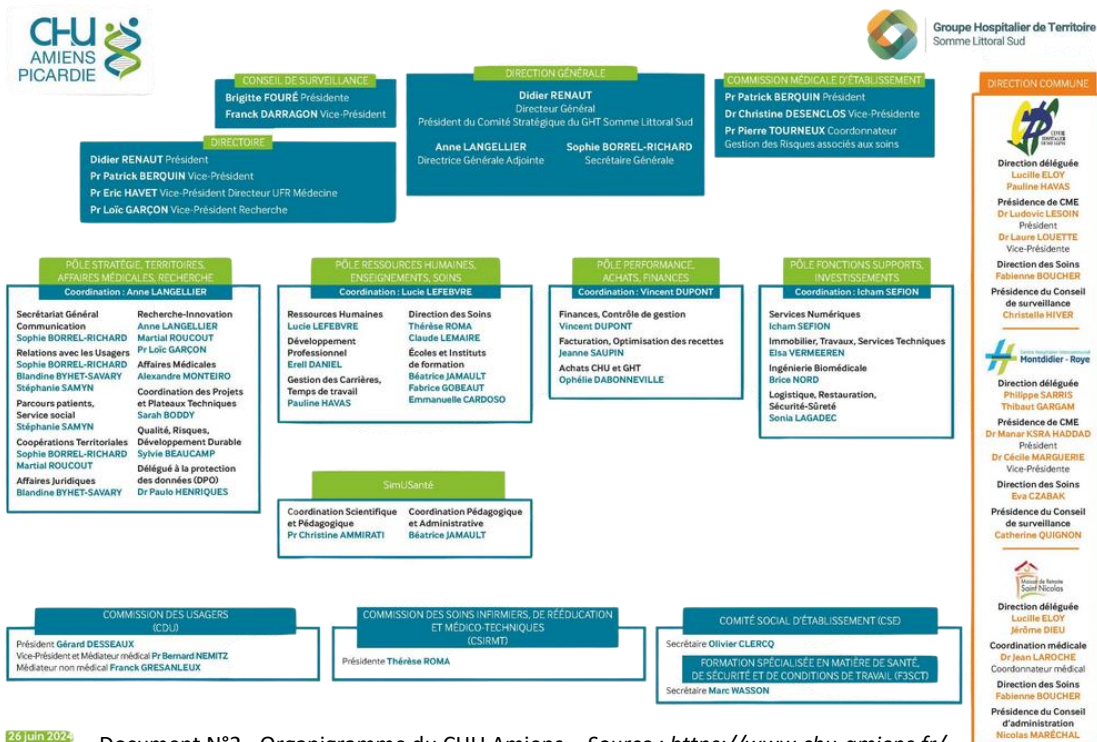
CHU AMIENS PICARDIE

Groupe Hospitalier de Territoire Somme Littoral Sud

CONSEIL DE SURVEILLANCE
Brigitte FOURÉ Présidente
Franck DARRAGON Vice-Président

DIRECTION GÉNÉRALE
Didier RENAUT
Directeur Général
Président du Comité Stratégique du GHT Somme Littoral Sud
Anne LANGELLIER
Directrice Générale Adjointe
Sophie BORREL-RICHARD
Secrétaire Générale

COMMISSION MÉDICALE D'ÉTABLISSEMENT
Pr Patrick BERQUIN Président
Dr Christine DESENCLOS Vice-Présidente
Pr Pierre TOURNEUX Coordonnateur
Gestion des Risques associés aux soins

DIRECTOIRE
Didier RENAUT Président
Pr Patrick BERQUIN Vice-Président
Pr Eric HAVET Vice-Président Directeur UFR Médecine
Pr Loïc GARÇON Vice-Président Recherche

PÔLE STRATÉGIE, TERRITOIRES, AFFAIRES MÉDICALES, RECHERCHE
Coordination : Anne LANGELLIER
Secrétariat Général
Communication
Sophie BORREL-RICHARD
Relations avec les Usagers
Sophie BORREL-RICHARD
Blandine BYHET-SAVARY
Stéphanie SAMYN
Parcours patients, Service social
Stéphanie SAMYN
Coopérations Territoriales
Sophie BORREL-RICHARD
Martial ROUCOUT
Affaires Juridiques
Blandine BYHET-SAVARY
Recherche-Innovation
Anne LANGELLIER
Martial ROUCOUT
Pr Loïc GARÇON
Affaires Médicales
Alexandre MONTEIRO
Coordination des Projets et Plateaux Techniques
Sarah BODDY
Qualité, Risques, Développement Durable
Sylvie BEAUCAMP
Délégué à la protection des données (DPO)
Dr Paulo HENRIQUES

PÔLE RESSOURCES HUMAINES, ENSEIGNEMENTS, SOINS
Coordination : Lucie LEFEBVRE
Ressources Humaines
Lucie LEFEBVRE
Développement Professionnel
Erell DANIEL
Gestion des Carrières, Temps de travail
Pauline HAVAS
Direction des Soins
Thérèse ROMA
Claude LEMAIRE
Écoles et Instituts de formation
Béatrice JAMAULT
Fabrice GOBEAUT
Emmanuelle CARDOSO

PÔLE PERFORMANCE, ACHATS, FINANCES
Coordination : Vincent DUPONT
Finances, Contrôle de gestion
Vincent DUPONT
Facturation, Optimisation des recettes
Jeanne SAUPIN
Achats CHU et GHT
Ophélie DABONNEVILLE

PÔLE FONCTIONS SUPPORTS, INVESTISSEMENTS
Coordination : Icham SEFION
Services Numériques
Icham SEFION
Immobilier, Travaux, Services Techniques
Elsa VERMEEREN
Ingénierie Biomédicale
Brice NORD
Logistique, Restauration, Sécurité-Sûreté
Sonia LAGADEC

SimUSanté
Coordination Scientifique et Pédagogique
Pr Christine AMMIRATI
Coordination Pédagogique et Administrative
Béatrice JAMAULT

COMMISSION DES USAGERS (CDU)
Président Gérard DESSEAUX
Vice-Président et Médiateur médical Pr Bernard NEMITZ
Médiateur non médical Franck GRESANLEUX

COMMISSION DES SOINS INFIRMIERS, DE RÉÉDUCATION ET MÉDICO-TECHNIQUES (CSIRMT)
Présidente Thérèse ROMA

COMITÉ SOCIAL D'ÉTABLISSEMENT (CSE)
Secrétaire Olivier CLERCQ
FORMATION SPÉCIALISÉE EN MATIÈRE DE SANTÉ, DE SÉCURITÉ ET DE CONDITIONS DE TRAVAIL (F3SCT)
Secrétaire Marc WASSON

DIRECTION COMMUNE
Direction déléguée
Lucille ELOY
Pauline HAVAS
Présidence de CME
Dr Ludovic LESOIN
Président
Dr Laure LOUETTE
Vice-Présidente
Direction des Soins
Fabienne BOUCHER
Présidence du Conseil de surveillance
Christelle HIVER

Montdidier - Roye
Direction déléguée
Philippe SARRIS
Thibaut GARGAM
Présidence de CME
Dr Manar KSRA HADDAD
Président
Dr Cécile MARGUERIE
Vice-Présidente
Direction des Soins
Eva CZABAK
Présidence du Conseil de surveillance
Catherine QUIGNON

Saint Nicolas
Direction déléguée
Lucille ELOY
Jérôme DIEU
Coordination médicale
Dr Jean LAROCHE
Coordonnateur médical
Direction des Soins
Fabienne BOUCHER
Présidence du Conseil d'administration
Nicolas MARÉCHAL

26 juin 2024

Document N°2 : Organigramme du CHU Amiens – Source : https://www.chu-amiens.fr/